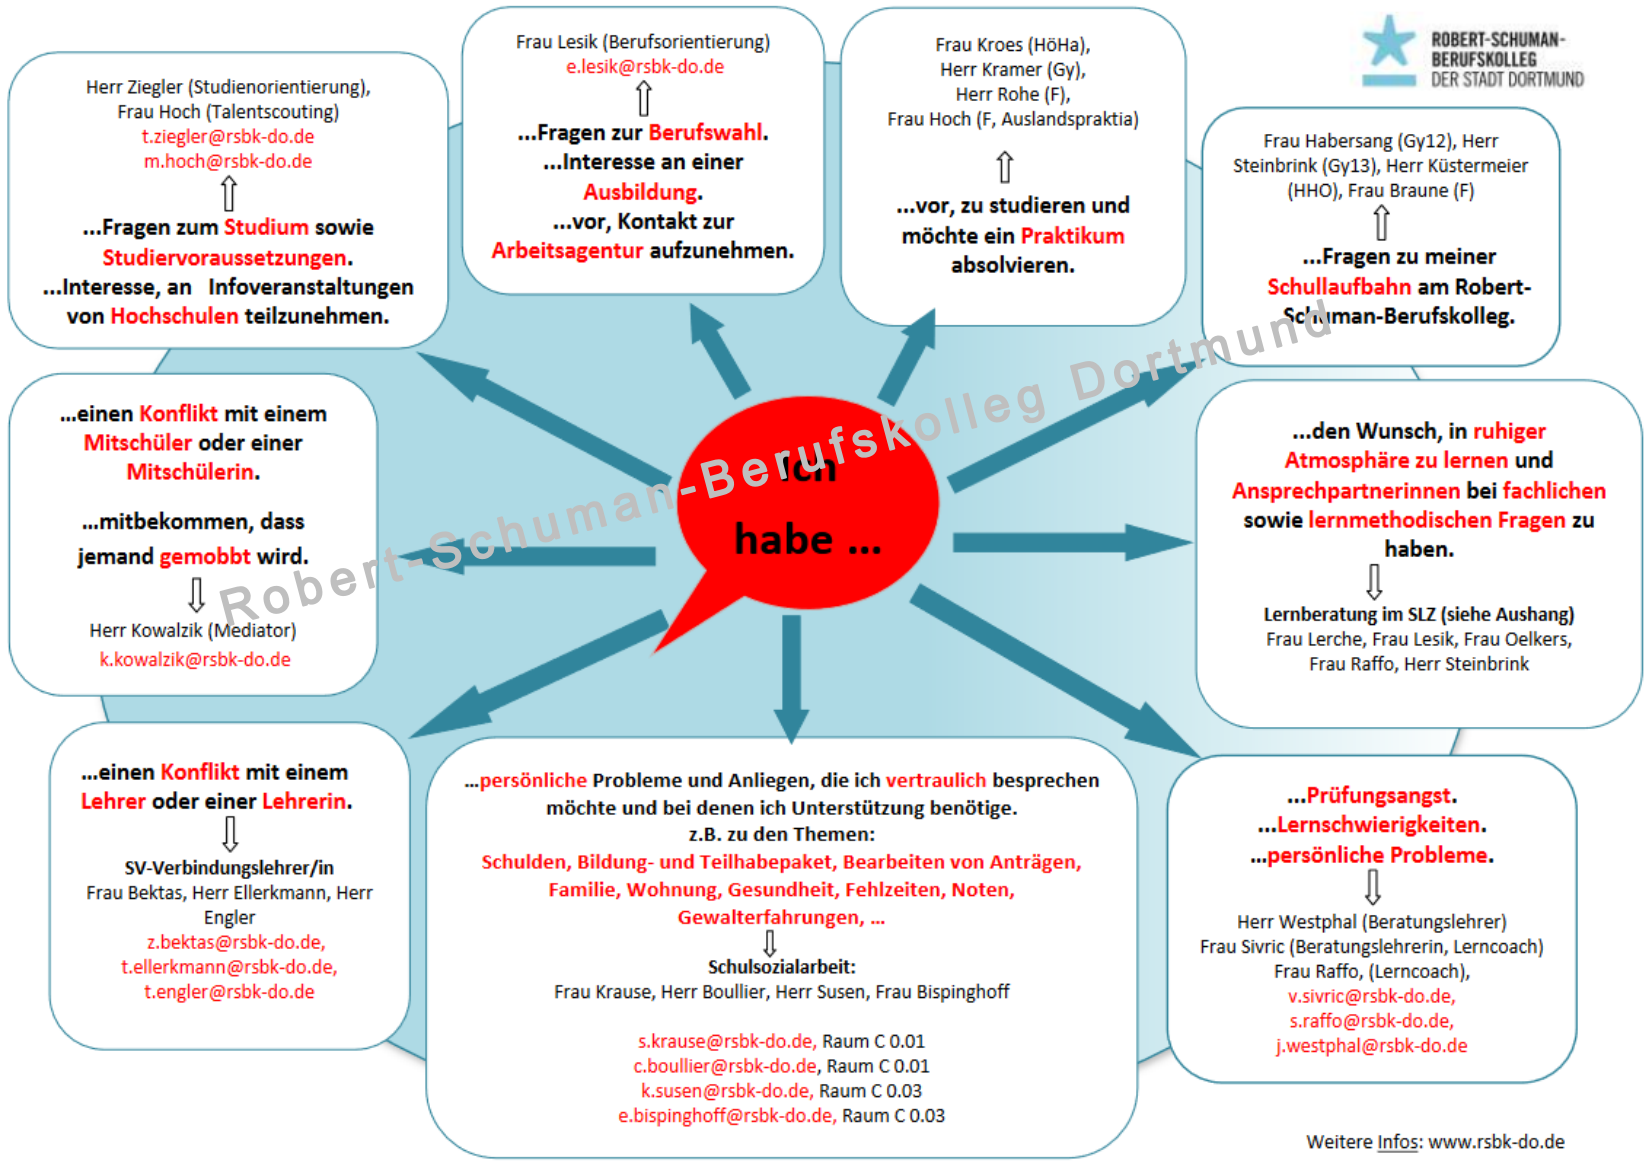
ROBERT-SCHUMAN-BERUFSKOLLEG DER STADT DORTMUND

Herr Ziegler (Studienorientierung), Frau Hoch (Talentscouting)
t.ziegler@rsbk-do.de
m.hoch@rsbk-do.de
⇧
...Fragen zum Studium sowie Studiervoraussetzungen.
...Interesse, an Infoveranstaltungen von Hochschulen teilzunehmen.

Frau Lesik (Berufsorientierung)
e.lesik@rsbk-do.de
⇧
...Fragen zur Berufswahl.
...Interesse an einer Ausbildung.
...vor, Kontakt zur Arbeitsagentur aufzunehmen.

Frau Kroes (HöHa), Herr Kramer (Gy), Herr Rohe (F), Frau Hoch (F, Auslandspraktia)
⇧
...vor, zu studieren und möchte ein Praktikum absolvieren.

Frau Habersang (Gy12), Herr Steinbrink (Gy13), Herr Küstermeier (HHO), Frau Braune (F)
⇧
...Fragen zu meiner Schullaufbahn am Robert-Schuman-Berufskolleg.

...einen Konflikt mit einem Mitschüler oder einer Mitschülerin.

...mitbekommen, dass jemand gemobbt wird.
⇩
Herr Kowalzik (Mediator)
k.kowalzik@rsbk-do.de

Ich habe ...

Robert-Schuman-Berufskolleg Dortmund

...den Wunsch, in ruhiger Atmosphäre zu lernen und Ansprechpartnerinnen bei fachlichen sowie lernmethodischen Fragen zu haben.
⇩
Lernberatung im SLZ (siehe Aushang)
Frau Lerche, Frau Lesik, Frau Oelkers, Frau Raffo, Herr Steinbrink

...einen Konflikt mit einem Lehrer oder einer Lehrerin.
⇩
SV-Verbindungslehrer/in
Frau Bektas, Herr Ellerkmann, Herr Engler
z.bektas@rsbk-do.de,
t.ellerkmann@rsbk-do.de,
t.engler@rsbk-do.de

...persönliche Probleme und Anliegen, die ich vertraulich besprechen möchte und bei denen ich Unterstützung benötige.
z.B. zu den Themen:
Schulden, Bildung- und Teilhabepaket, Bearbeiten von Anträgen, Familie, Wohnung, Gesundheit, Fehlzeiten, Noten, Gewalterfahrungen, ...
⇩
Schulsozialarbeit:
Frau Krause, Herr Boullier, Herr Susen, Frau Bispinghoff

s.krause@rsbk-do.de, Raum C 0.01
c.boullier@rsbk-do.de, Raum C 0.01
k.susen@rsbk-do.de, Raum C 0.03
e.bispinghoff@rsbk-do.de, Raum C 0.03

...Prüfungsangst.
...Lernschwierigkeiten.
...persönliche Probleme.
⇩
Herr Westphal (Beratungslehrer)
Frau Sivric (Beratungslehrerin, Lerncoach)
Frau Raffo, (Lerncoach),
v.sivric@rsbk-do.de,
s.raffo@rsbk-do.de,
j.westphal@rsbk-do.de

Weitere Infos: www.rsbk-do.de